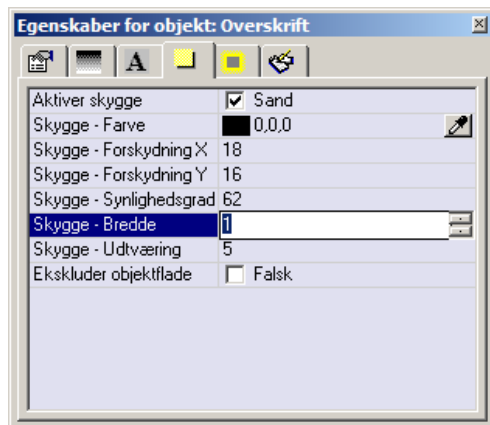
Egenskaber for objekt: Overskrift

A

| | |
|---|---|
| Aktiver skygge | Sand |
| Skygge - Farve | 0,0,0 |
| Skygge - Forskydning X | 18 |
| Skygge - Forskydning Y | 16 |
| Skygge - Synlighedsgrad | 62 |
| Skygge - Bredde | 1 |
| Skygge - Udtværing | 5 |
| Ekskluder objektflade | Falsk |